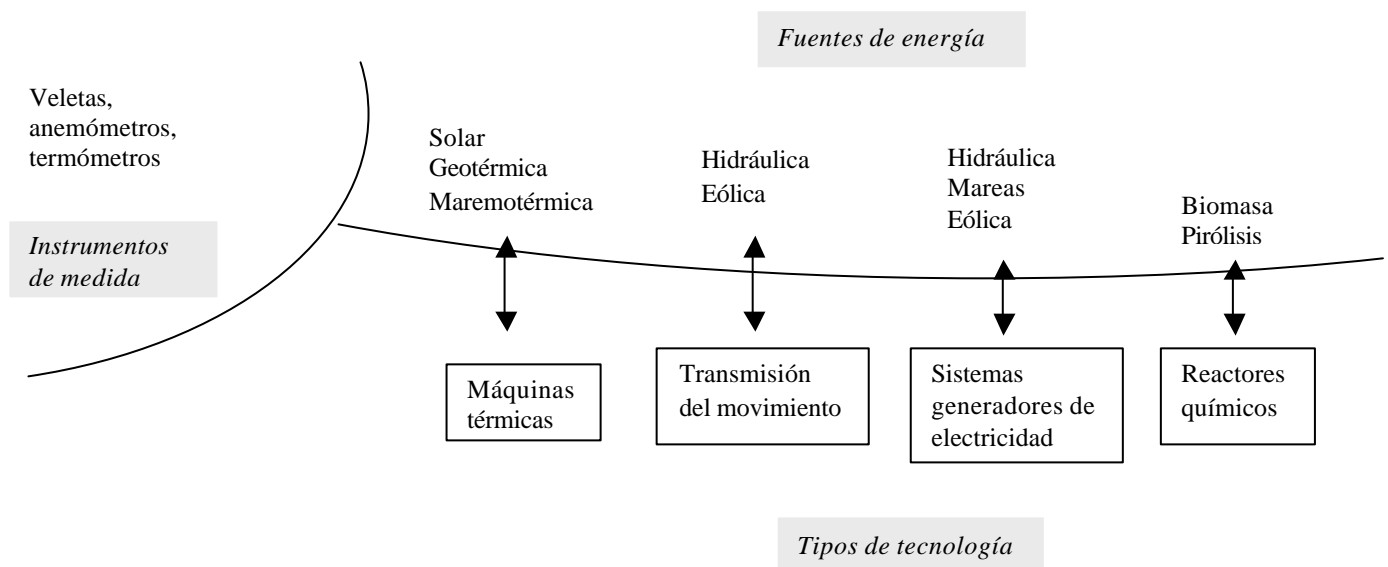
Fuentes de energía

Veletas, anemómetros, termómetros

Instrumentos de medida

Solar
Geotérmica
Maremotérmica

Hidráulica
Eólica

Hidráulica
Mareas
Eólica

Biomasa
Pirólisis

Máquinas térmicas

Transmisión del movimiento

Sistemas generadores de electricidad

Reactores químicos

Tipos de tecnología